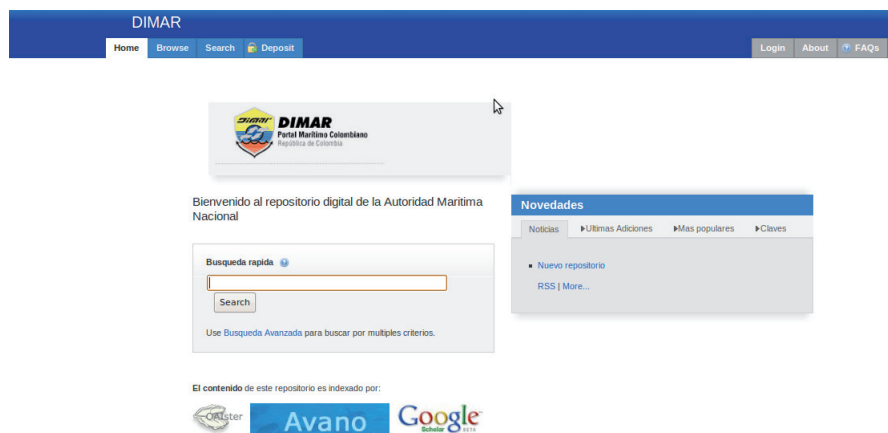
DIMAR

Home Browse Search Deposit

Login About FAQs

DIMAR
Portal Marítimo Colombiano
República de Colombia

Bienvenido al repositorio digital de la Autoridad Maritima Nacional

Busqueda rapida

Search

Use Busqueda Avanzada para buscar por multiples criterios.

Novedades

Noticias ▸Ultimas Adiciones ▸Mas populares ▸Claves

Nuevo repositorio

RSS | More...

El contenido de este repositorio es indexado por:

OAIster Avano Google Scholar BETA